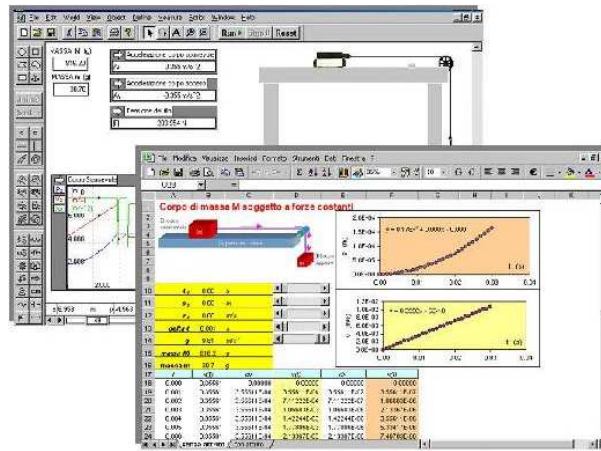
File Edit World View Object Define Measure Script Window Help

Run Reset

MASSA M (kg)

MASSA m (g)

30.70

Accelerazione corpo sospeso

-3.055 m/s^2

Accelerazione corpo sospeso

-3.055 m/s^2

Tensione del filo

File Modifica Visualizza Inserisci Formato Strumenti Dati Finestra ?

Corpo di massa M soggetto a forze costanti

| | A | B | C | D | E | F |
|---|---|---|---|---|---|---|
| 10 | $x_0$ | 0.00 | m | | | |
| 11 | $a_0$ | 0.00 | m | | | |
| 12 | $v_0$ | 0.00 | m/s | | | |
| 13 | delta t | 0.001 | s | | | |
| 14 | g | 9.81 | m/s² | | | |
| 15 | massa M | 0.2 | g | | | |
| 16 | massa m | 30.7 | g | | | |
| 17 | t | a(t) | dv | v(t) | dx | x(t) |
| 18 | 0.000 | 0.0555 | 0.00000 | 0.00000 | | 0.00000 |
| 19 | 0.001 | 0.0555 | | | | |
| 20 | 0.002 | 0.0555 | | | | |
| 21 | 0.003 | 0.0555 | | | | |
| 22 | 0.004 | 0.0555 | | | | |
| 23 | 0.005 | 0.0555 | | | | |
| 24 | 0.006 | 0.0555 | | | | |

y = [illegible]

t (s)

y = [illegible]

t (s)

0.00 0.01 0.02 0.03 0.04